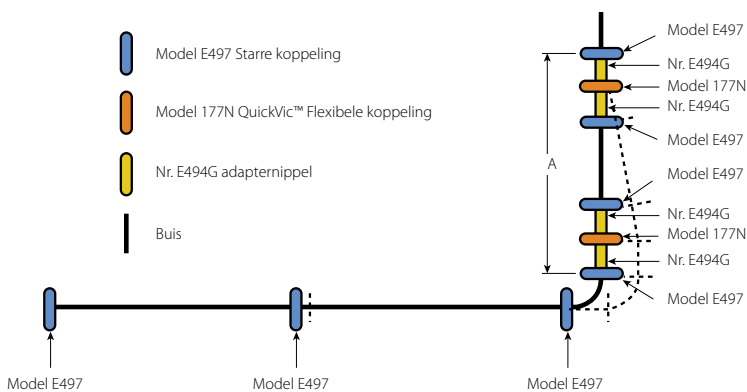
Model E497 Starre koppeling

Model 177N QuickVic™ Flexibele koppeling

Nr. E494G adapternippel

Buis

Model E497
Nr. E494G
Model 177N
Nr. E494G
Model E497
Model E497
Nr. E494G
Model 177N
Nr. E494G
Model E497

A

Model E497
Model E497
Model E497